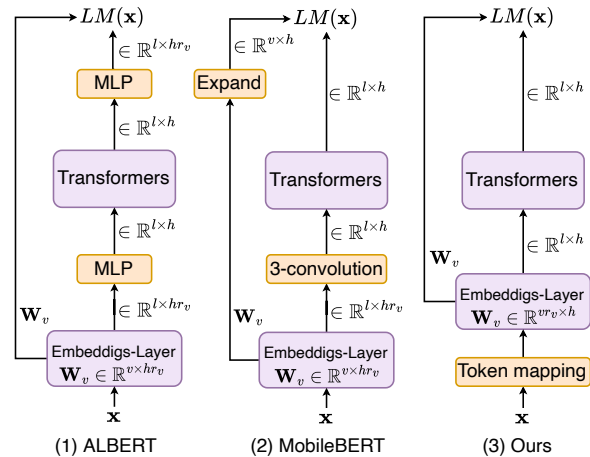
$LM(\mathbf{x})$
$\in \mathbb{R}^{l\times hr_v}$
MLP
$\in \mathbb{R}^{l\times h}$
Transformers
$\in \mathbb{R}^{l\times h}$
MLP
$\in \mathbb{R}^{l\times hr_v}$
$\mathbf{W}_v$
Embeddigs-Layer
$\mathbf{W}_v \in \mathbb{R}^{v\times hr_v}$
$\mathbf{x}$
(1) ALBERT

$LM(\mathbf{x})$
$\in \mathbb{R}^{v\times h}$
Expand
$\in \mathbb{R}^{l\times h}$
Transformers
$\in \mathbb{R}^{l\times h}$
3-convolution
$\in \mathbb{R}^{l\times hr_v}$
$\mathbf{W}_v$
Embeddigs-Layer
$\mathbf{W}_v \in \mathbb{R}^{v\times hr_v}$
$\mathbf{x}$
(2) MobileBERT

$LM(\mathbf{x})$
$\in \mathbb{R}^{l\times h}$
Transformers
$\in \mathbb{R}^{l\times h}$
$\mathbf{W}_v$
Embeddigs-Layer
$\mathbf{W}_v \in \mathbb{R}^{vr_v\times h}$
Token mapping
$\mathbf{x}$
(3) Ours